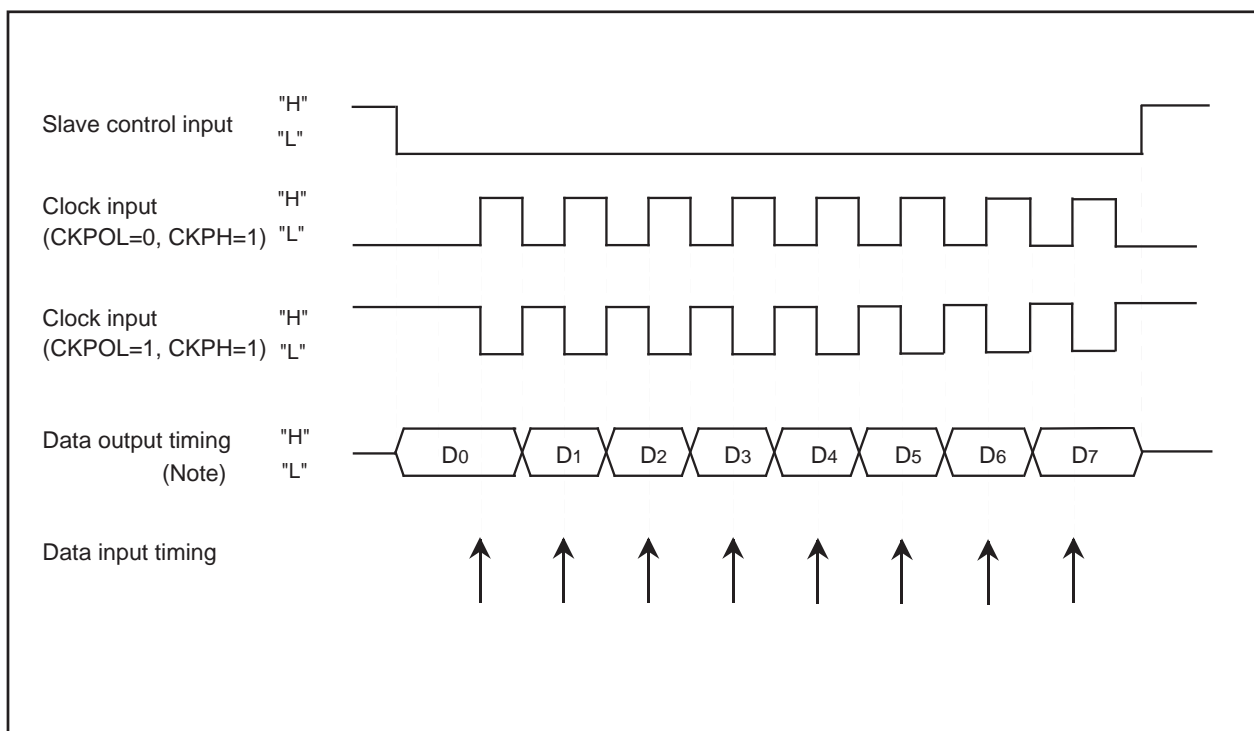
Slave control input "H" "L"

Clock input (CKPOL=0, CKPH=1) "H" "L"

Clock input (CKPOL=1, CKPH=1) "H" "L"

Data output timing (Note) "H" "L"

$D_0$ $D_1$ $D_2$ $D_3$ $D_4$ $D_5$ $D_6$ $D_7$

Data input timing